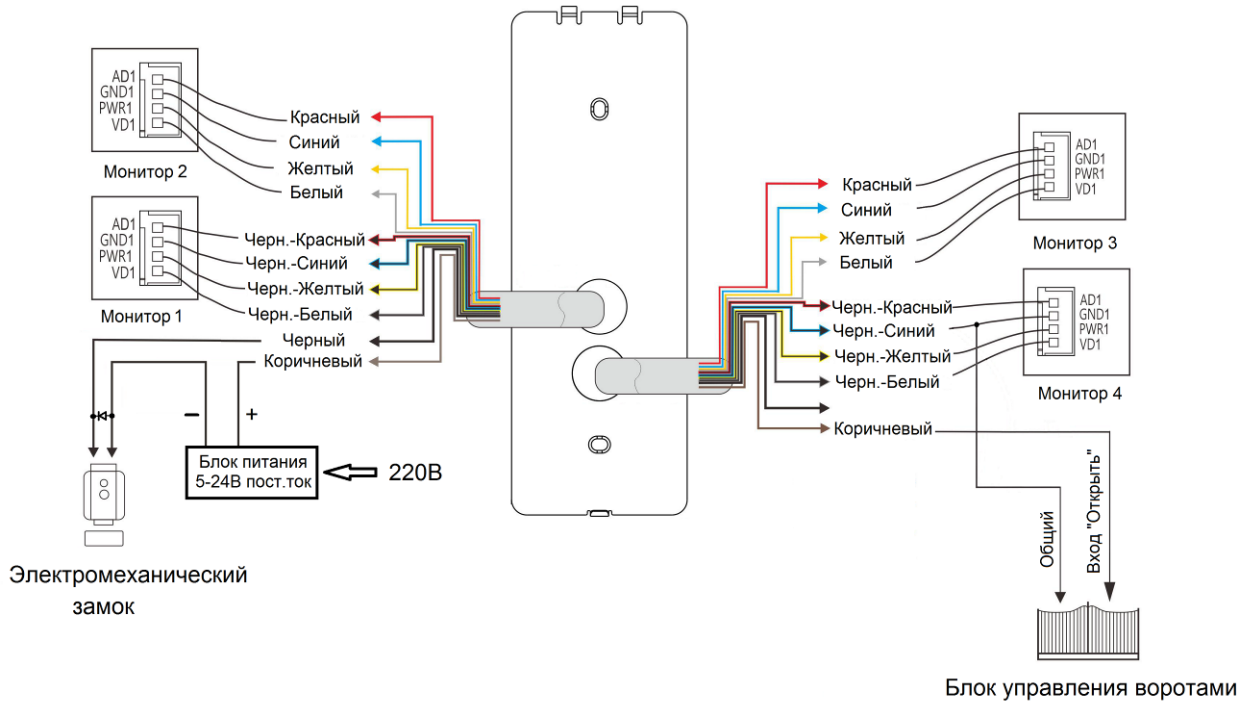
AD1
GND1
PWR1
VD1

Монитор 2

Красный
Синий
Желтый
Белый

AD1
GND1
PWR1
VD1

Монитор 1

Черн.-Красный
Черн.-Синий
Черн.-Желтый
Черн.-Белый
Черный
Коричневый

−
+

Блок питания
5-24В пост.ток

220В

Электромеханический
замок

AD1
GND1
PWR1
VD1

Монитор 3

Красный
Синий
Желтый
Белый
Черн.-Красный
Черн.-Синий
Черн.-Желтый
Черн.-Белый
Коричневый

AD1
GND1
PWR1
VD1

Монитор 4

Общий
Вход "Открыть"

Блок управления воротами